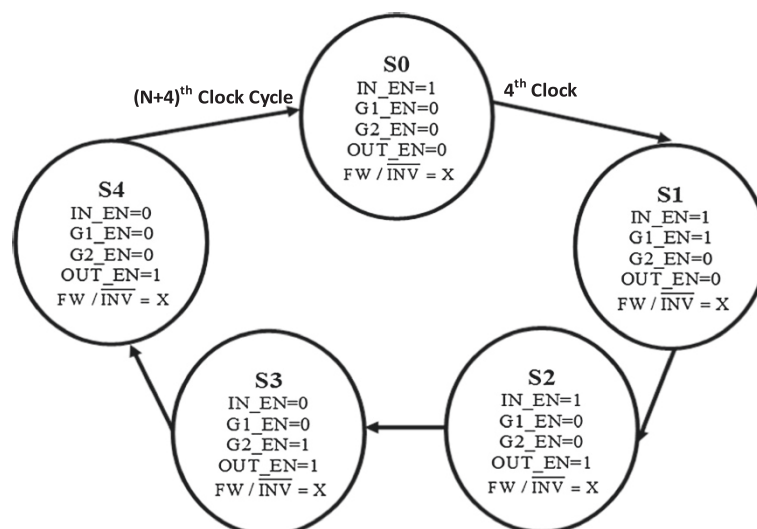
S0
IN_EN=1
G1_EN=0
G2_EN=0
OUT_EN=0
FW / $\overline{INV}$ = X

(N+4)$^{th}$ Clock Cycle

4$^{th}$ Clock

S4
IN_EN=0
G1_EN=0
G2_EN=0
OUT_EN=1
FW / $\overline{INV}$ = X

S1
IN_EN=1
G1_EN=1
G2_EN=0
OUT_EN=0
FW / $\overline{INV}$ = X

S3
IN_EN=0
G1_EN=0
G2_EN=1
OUT_EN=1
FW / $\overline{INV}$ = X

S2
IN_EN=1
G1_EN=0
G2_EN=0
OUT_EN=1
FW / $\overline{INV}$ = X